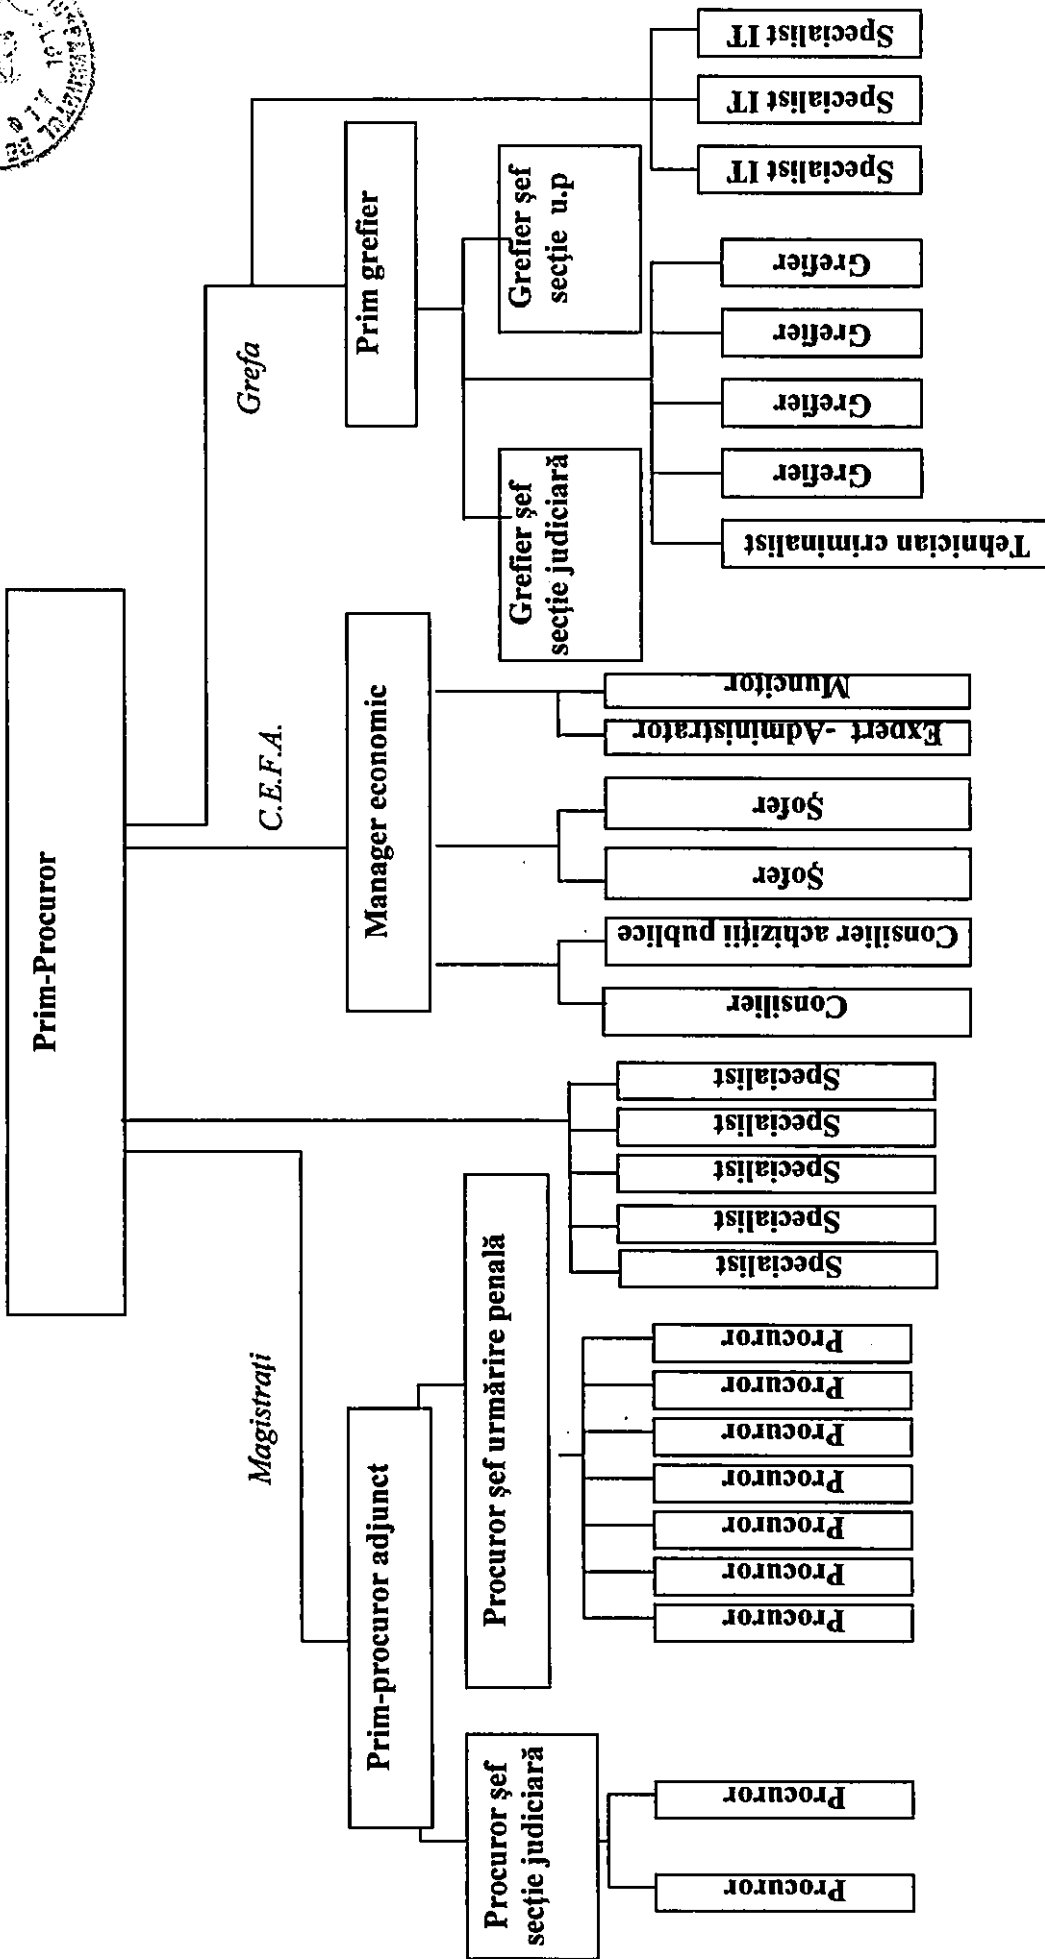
Prim-Procuror

Grefa

Prim grefier

Grefier şef secţie u.p

Grefier şef secţie judiciară

Specialist IT

Specialist IT

Specialist IT

Grefier

Grefier

Grefier

Grefier

Tehnician criminalist

C.E.F.A.

Manager economic

Muncitor

Expert -Administrator

Şofer

Şofer

Consilier achiziţii publice

Consilier

Specialist

Specialist

Specialist

Specialist

Specialist

Magistraţi

Prim-procuror adjunct

Procuror şef urmărire penală

Procuror

Procuror

Procuror

Procuror

Procuror

Procuror

Procuror

Procuror şef secţie judiciară

Procuror

Procuror